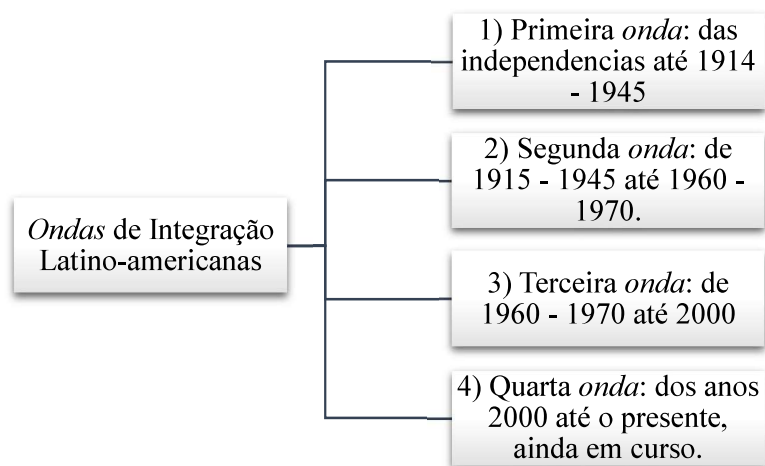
Ondas de Integração Latino-americanas

1) Primeira onda: das independencias até 1914 - 1945

2) Segunda onda: de 1915 - 1945 até 1960 - 1970.

3) Terceira onda: de 1960 - 1970 até 2000

4) Quarta onda: dos anos 2000 até o presente, ainda em curso.